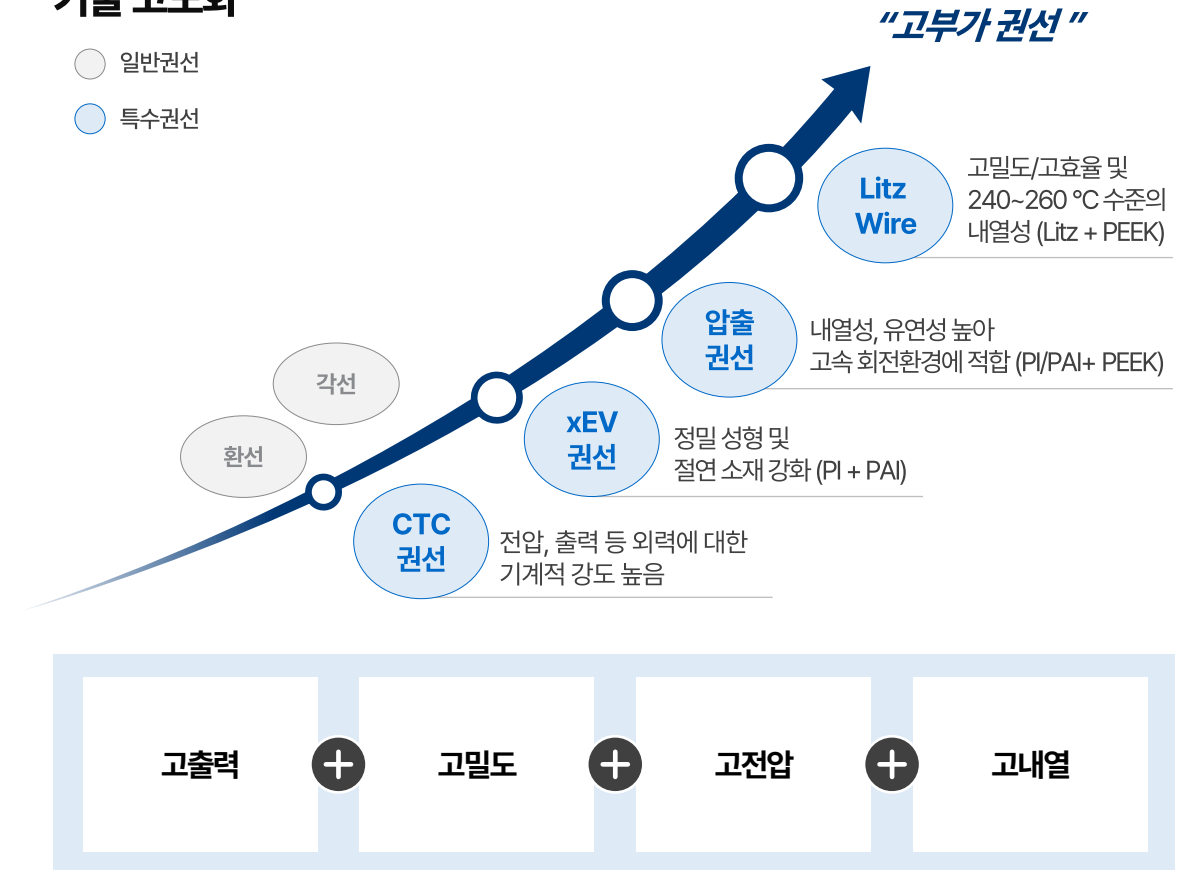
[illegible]

"고부가 권선"

일반권선

특수권선

Litz Wire

고밀도/고효율 및 240~260 °C 수준의 내열성 (Litz + PEEK)

압출 권선

내열성, 유연성 높아 고속 회전환경에 적합 (PI/PAI+ PEEK)

각선

환선

xEV 권선

정밀 성형 및 절연 소재 강화 (PI + PAI)

CTC 권선

전압, 출력 등 외력에 대한 기계적 강도 높음

고출력 + 고밀도 + 고전압 + 고내열